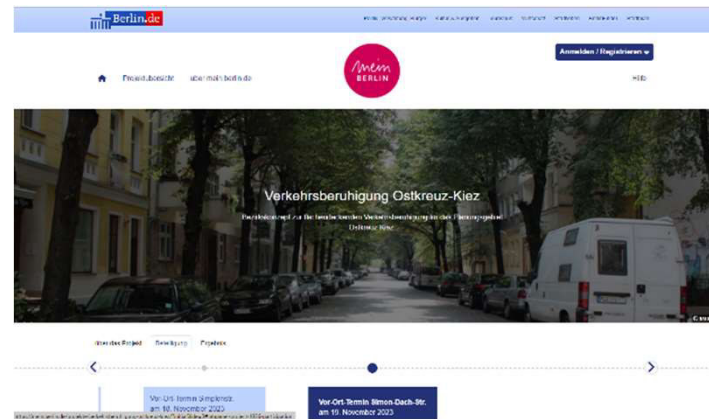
Berlin.de

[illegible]

mein BERLIN

Anmelden / Registrieren

Projektübersicht   über mein.berlin.de

Hilfe

Verkehrsberuhigung Ostkreuz-Kiez

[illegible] Ostkreuz-Kiez

Über das Projekt   Beteiligung   Projektes

Vor-Ort-Termin Simplonstr. am 16. November 2023

Vor-Ort-Termin Simon-Dach-Str. am 19. November 2023

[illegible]